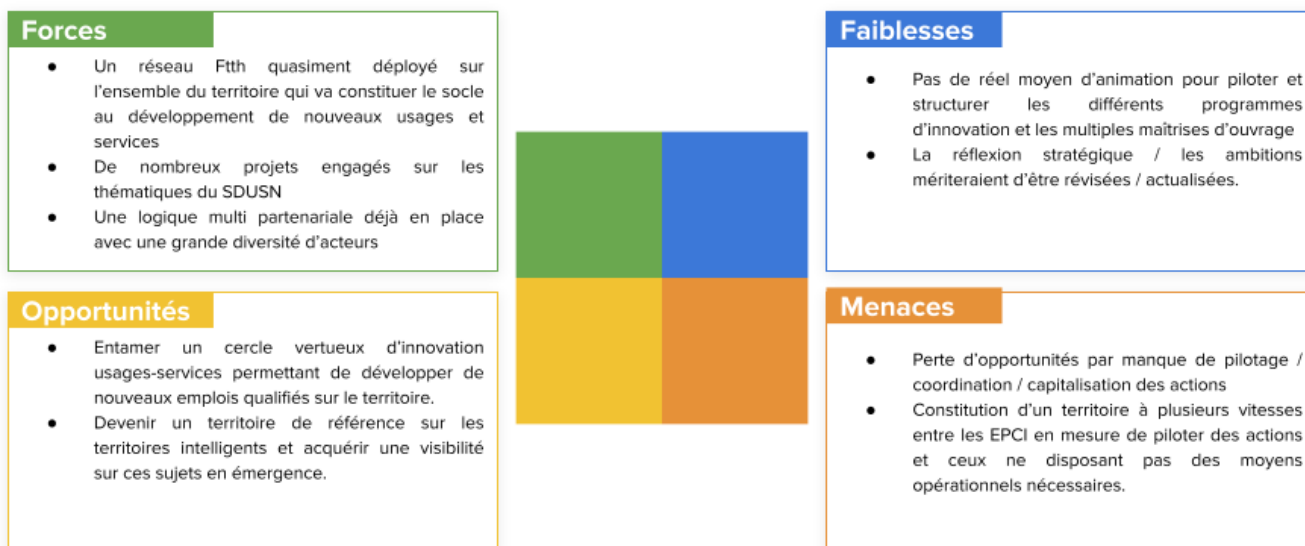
Forces

- Un réseau Ftth quasiment déployé sur l'ensemble du territoire qui va constituer le socle au développement de nouveaux usages et services
- De nombreux projets engagés sur les thématiques du SDUSN
- Une logique multi partenariale déjà en place avec une grande diversité d'acteurs

Faiblesses

- Pas de réel moyen d'animation pour piloter et structurer les différents programmes d'innovation et les multiples maîtrises d'ouvrage
- La réflexion stratégique / les ambitions mériteraient d'être révisées / actualisées.

Opportunités

- Entamer un cercle vertueux d'innovation usages-services permettant de développer de nouveaux emplois qualifiés sur le territoire.
- Devenir un territoire de référence sur les territoires intelligents et acquérir une visibilité sur ces sujets en émergence.

Menaces

- Perte d'opportunités par manque de pilotage / coordination / capitalisation des actions
- Constitution d'un territoire à plusieurs vitesses entre les EPCI en mesure de piloter des actions et ceux ne disposant pas des moyens opérationnels nécessaires.